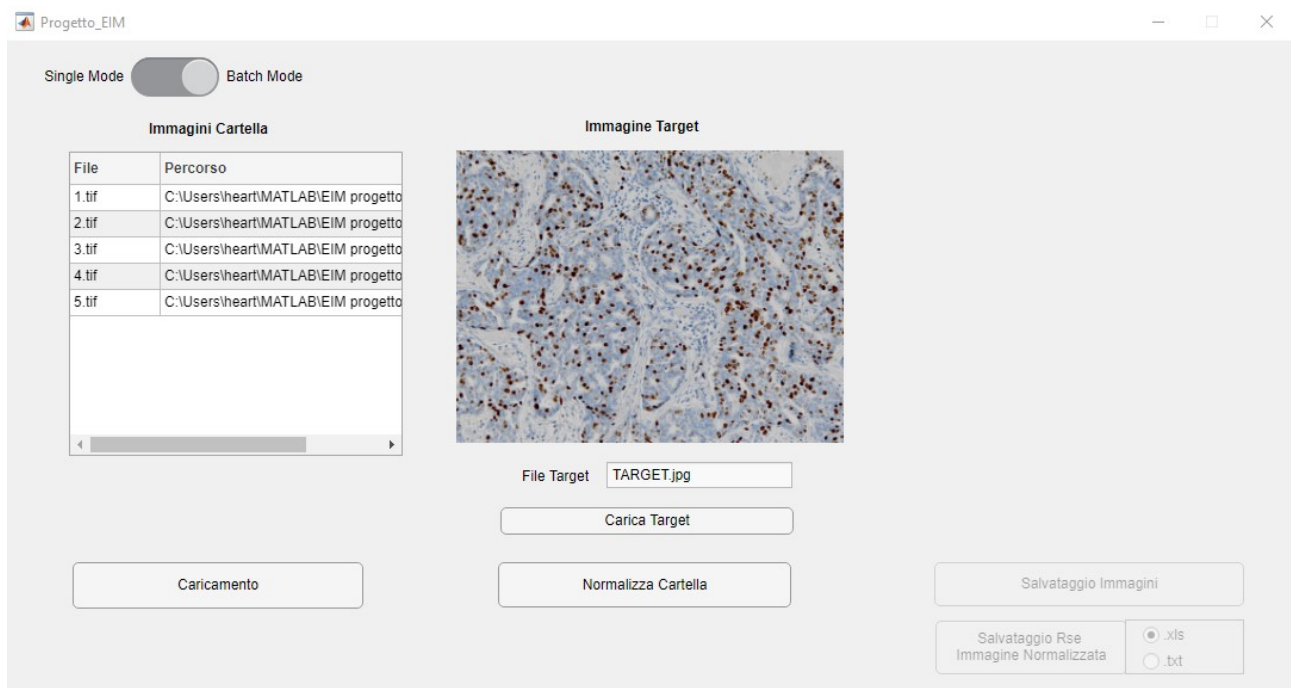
Progetto_EIM

Single Mode Batch Mode

Immagini Cartella

| File | Percorso |
|---|---|
| 1.tif | C:\Users\heart\MATLAB\EIM progetto |
| 2.tif | C:\Users\heart\MATLAB\EIM progetto |
| 3.tif | C:\Users\heart\MATLAB\EIM progetto |
| 4.tif | C:\Users\heart\MATLAB\EIM progetto |
| 5.tif | C:\Users\heart\MATLAB\EIM progetto |

Immagine Target

File Target TARGET.jpg

Carica Target

Caricamento

Normalizza Cartella

Salvataggio Immagini

Salvataggio Rse Immagine Normalizzata

.xls

.txt